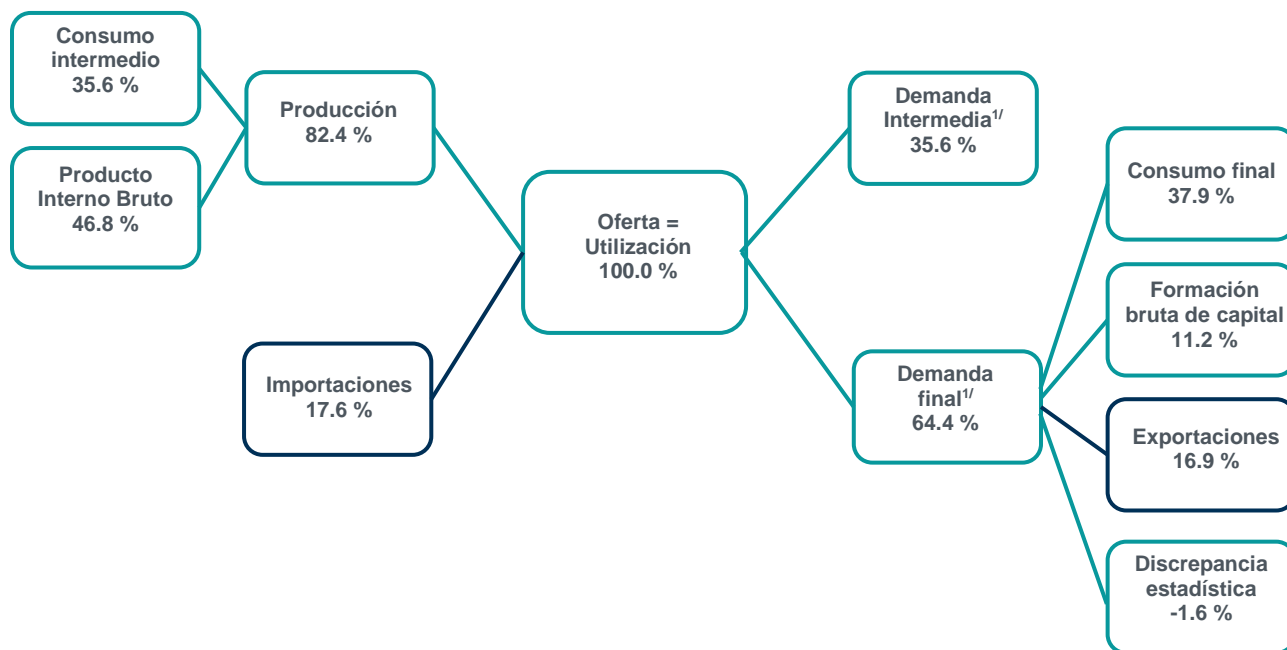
Consumo intermedio
35.6 %

Producto Interno Bruto
46.8 %

Producción
82.4 %

Importaciones
17.6 %

Oferta = Utilización
100.0 %

Demanda Intermedia$^{1/}$
35.6 %

Demanda final$^{1/}$
64.4 %

Consumo final
37.9 %

Formación bruta de capital
11.2 %

Exportaciones
16.9 %

Discrepancia estadística
-1.6 %